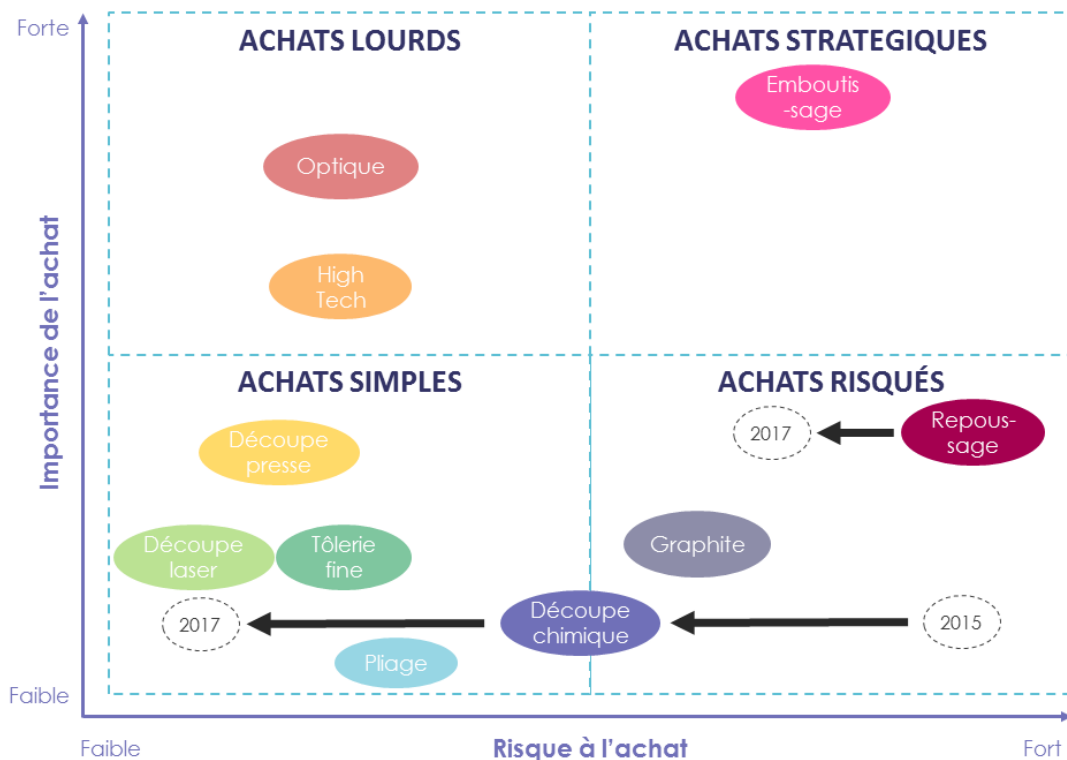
Forte

Importance de l'achat

Faible

ACHATS LOURDS

Optique

High Tech

ACHATS STRATEGIQUES

Emboutis-sage

ACHATS SIMPLES

Découpe presse

Découpe laser

Tôlerie fine

2017

Pliage

ACHATS RISQUÉS

2017

Repous-sage

Graphite

Découpe chimique

2015

Faible

Risque à l'achat

Fort